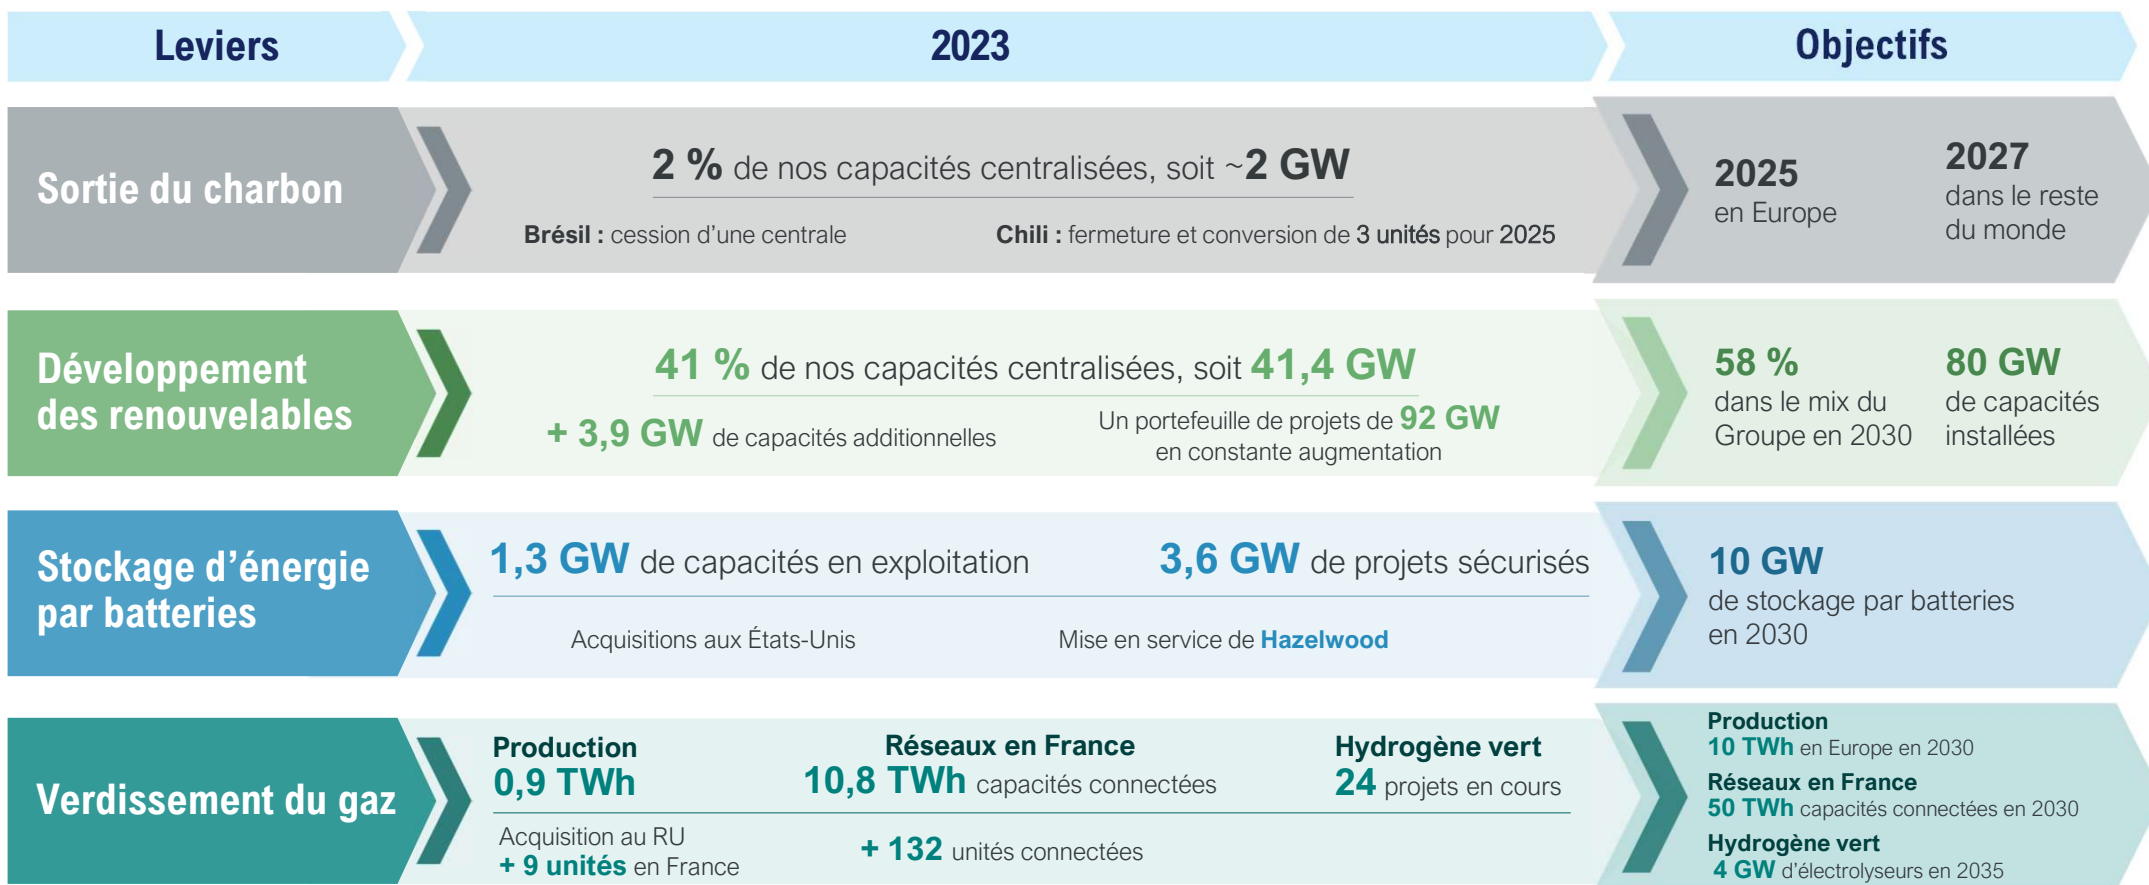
Leviers

2023

Objectifs

Sortie du charbon

2 % de nos capacités centralisées, soit ~2 GW

Brésil : cession d'une centrale

Chili : fermeture et conversion de 3 unités pour 2025

2025
en Europe

2027
dans le reste du monde

Développement des renouvelables

41 % de nos capacités centralisées, soit 41,4 GW

+ 3,9 GW de capacités additionnelles

Un portefeuille de projets de 92 GW en constante augmentation

58 %
dans le mix du Groupe en 2030

80 GW
de capacités installées

Stockage d'énergie par batteries

1,3 GW de capacités en exploitation

3,6 GW de projets sécurisés

Acquisitions aux États-Unis

Mise en service de Hazelwood

10 GW
de stockage par batteries en 2030

Verdissement du gaz

Production
0,9 TWh

Réseaux en France
10,8 TWh capacités connectées

Hydrogène vert
24 projets en cours

Acquisition au RU
+ 9 unités en France

+ 132 unités connectées

Production
10 TWh en Europe en 2030

Réseaux en France
50 TWh capacités connectées en 2030

Hydrogène vert
4 GW d'électrolyseurs en 2035